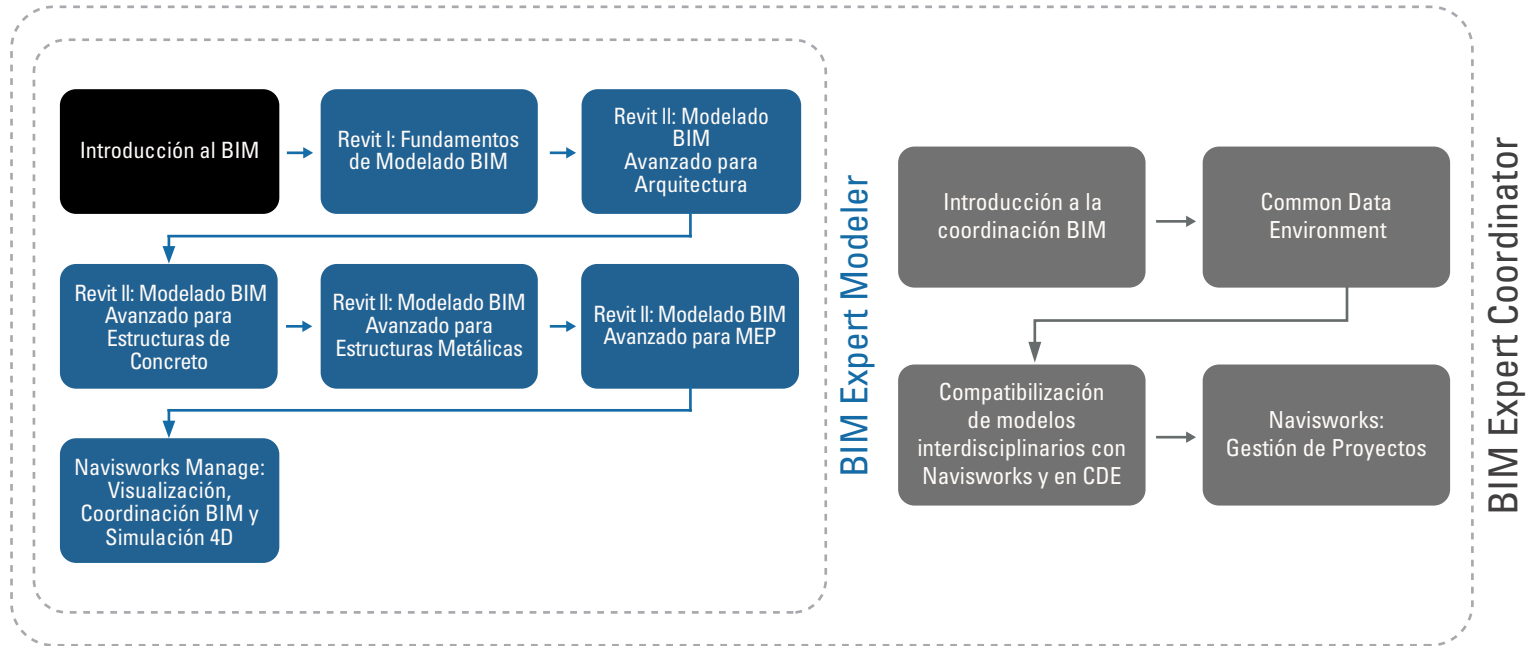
Introducción al BIM

Revit I: Fundamentos de Modelado BIM

Revit II: Modelado BIM Avanzado para Arquitectura

Revit II: Modelado BIM Avanzado para Estructuras de Concreto

Revit II: Modelado BIM Avanzado para Estructuras Metálicas

Revit II: Modelado BIM Avanzado para MEP

Navisworks Manage: Visualización, Coordinación BIM y Simulación 4D

BIM Expert Modeler

Introducción a la coordinación BIM

Common Data Environment

Compatibilización de modelos interdisciplinarios con Navisworks y en CDE

Navisworks: Gestión de Proyectos

BIM Expert Coordinator